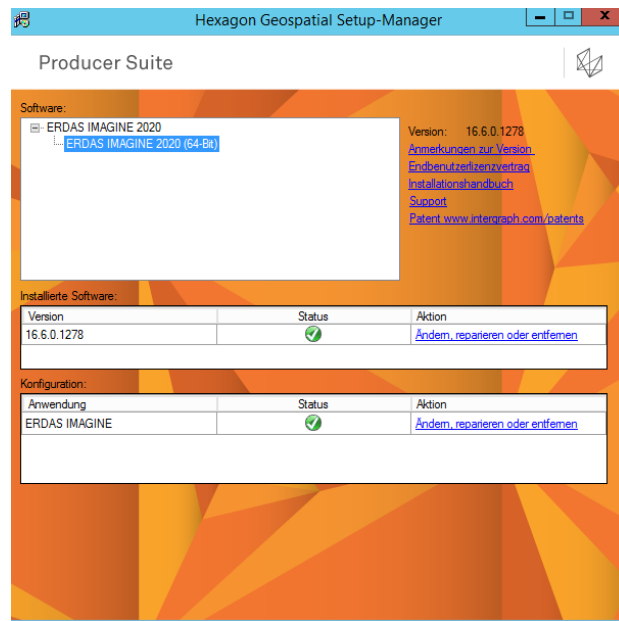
Hexagon Geospatial Setup-Manager

Producer Suite

Software:

ERDAS IMAGINE 2020

ERDAS IMAGINE 2020 (64-Bit)

Version: 16.6.0.1278

Anmerkungen zur Version

Endbenutzerlizenzvertrag

Installationshandbuch

Support

Patent www.intergraph.com/patents

Installierte Software:

| Version | Status | Aktion |
|---|---|---|
| 16.6.0.1278 | | Ändern, reparieren oder entfernen |

Konfiguration:

| Anwendung | Status | Aktion |
|---|---|---|
| ERDAS IMAGINE | | Ändern, reparieren oder entfernen |